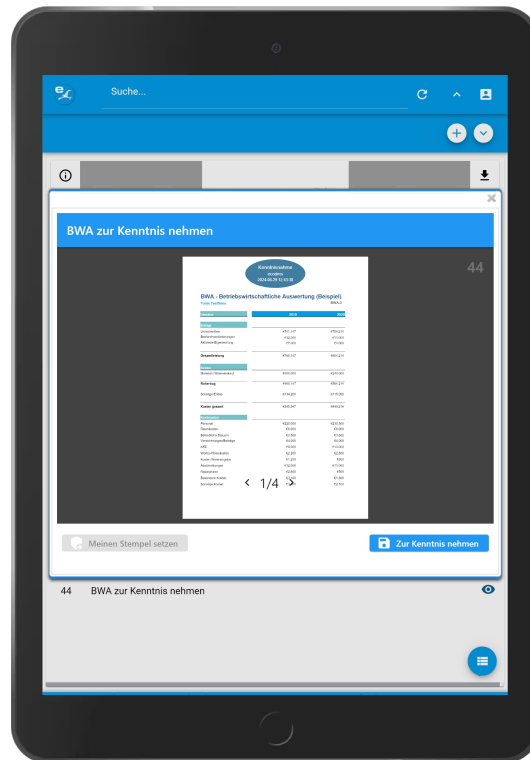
Suche...

BWA zur Kenntnis nehmen

44

Kenntnisnahme
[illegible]
2024-05-29 12:43:38

BWA - Betriebswirtschaftliche Auswertung (Beispiel)

Gesamtleistung

Rohertrag

Kosten gesamt

< 1/4 >

Meinen Stempel setzen

Zur Kenntnis nehmen

44 BWA zur Kenntnis nehmen